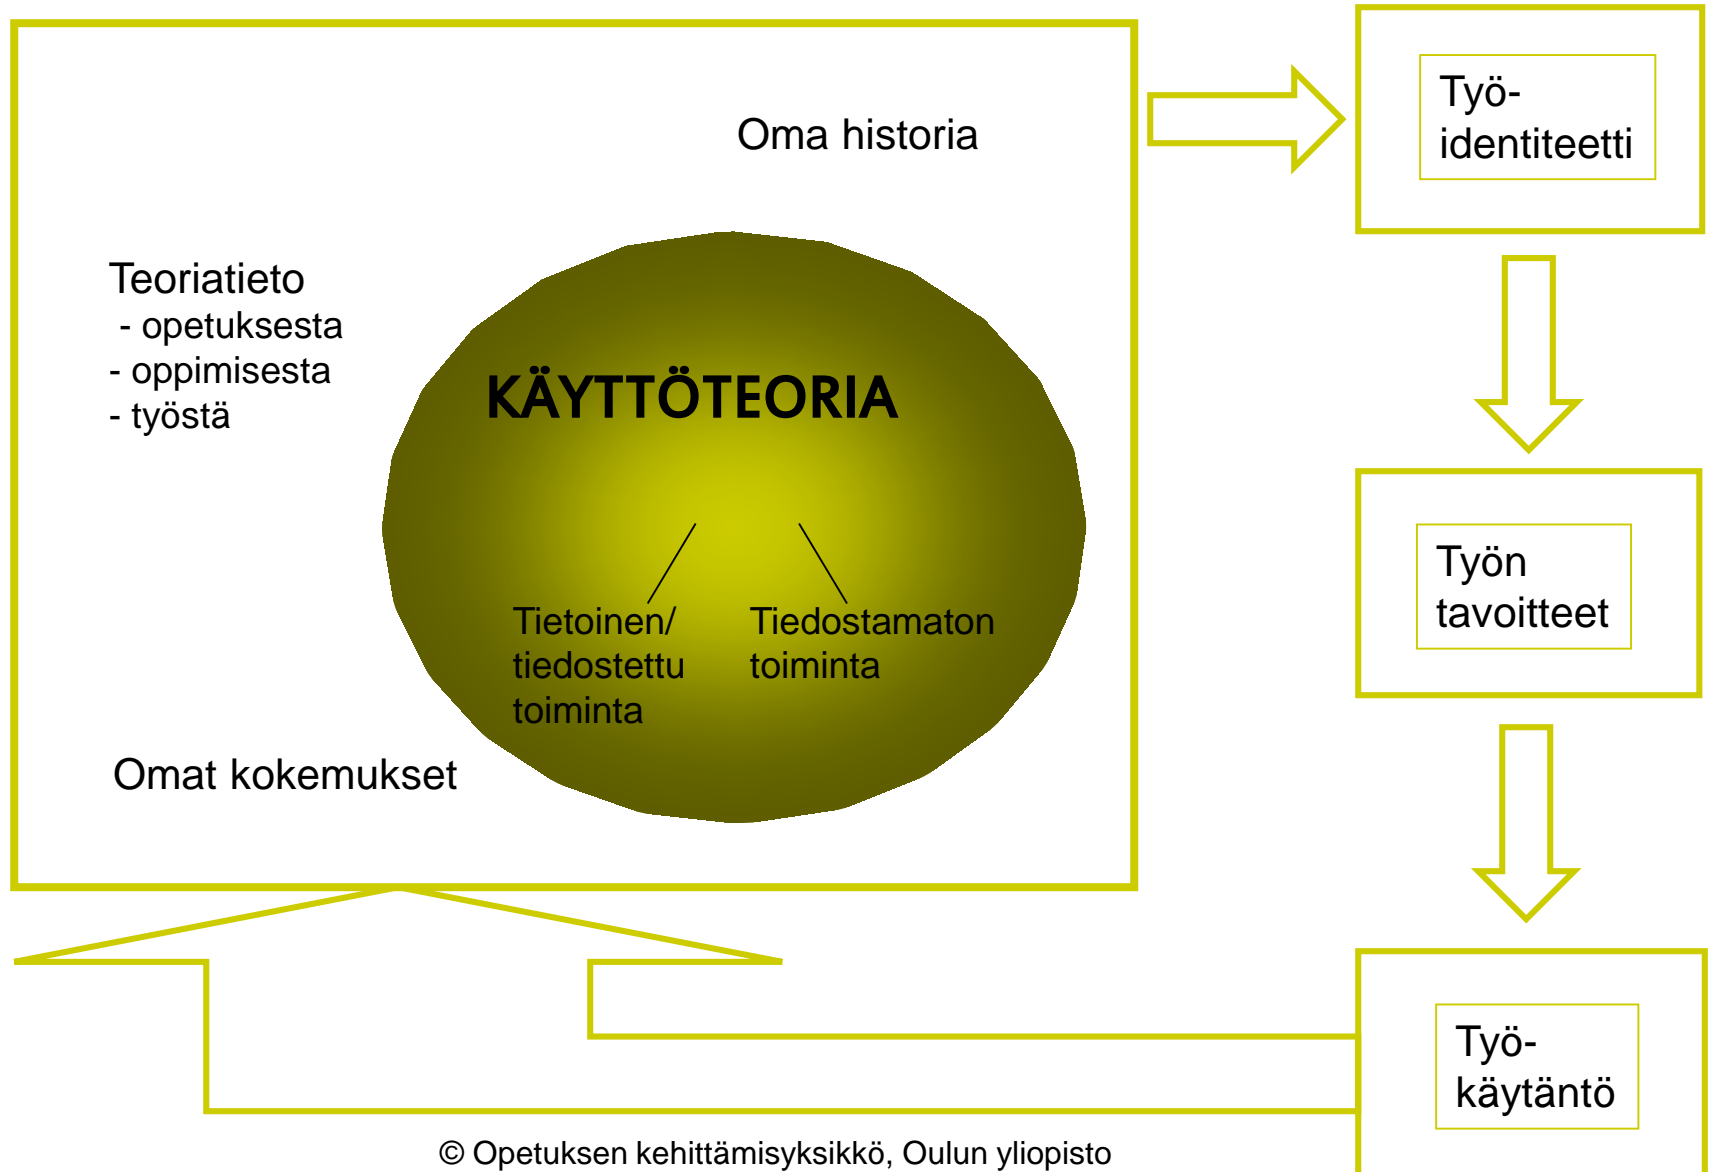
Oma historia

Teoriatieto
- opetuksesta
- oppimisesta
- työstä

KÄYTTÖTEORIA

Tietoinen/ tiedostettu toiminta

Tiedostamaton toiminta

Omat kokemukset

Työ-identiteetti

Työn tavoitteet

Työ-käytäntö

© Opetuksen kehittämisyksikkö, Oulun yliopisto